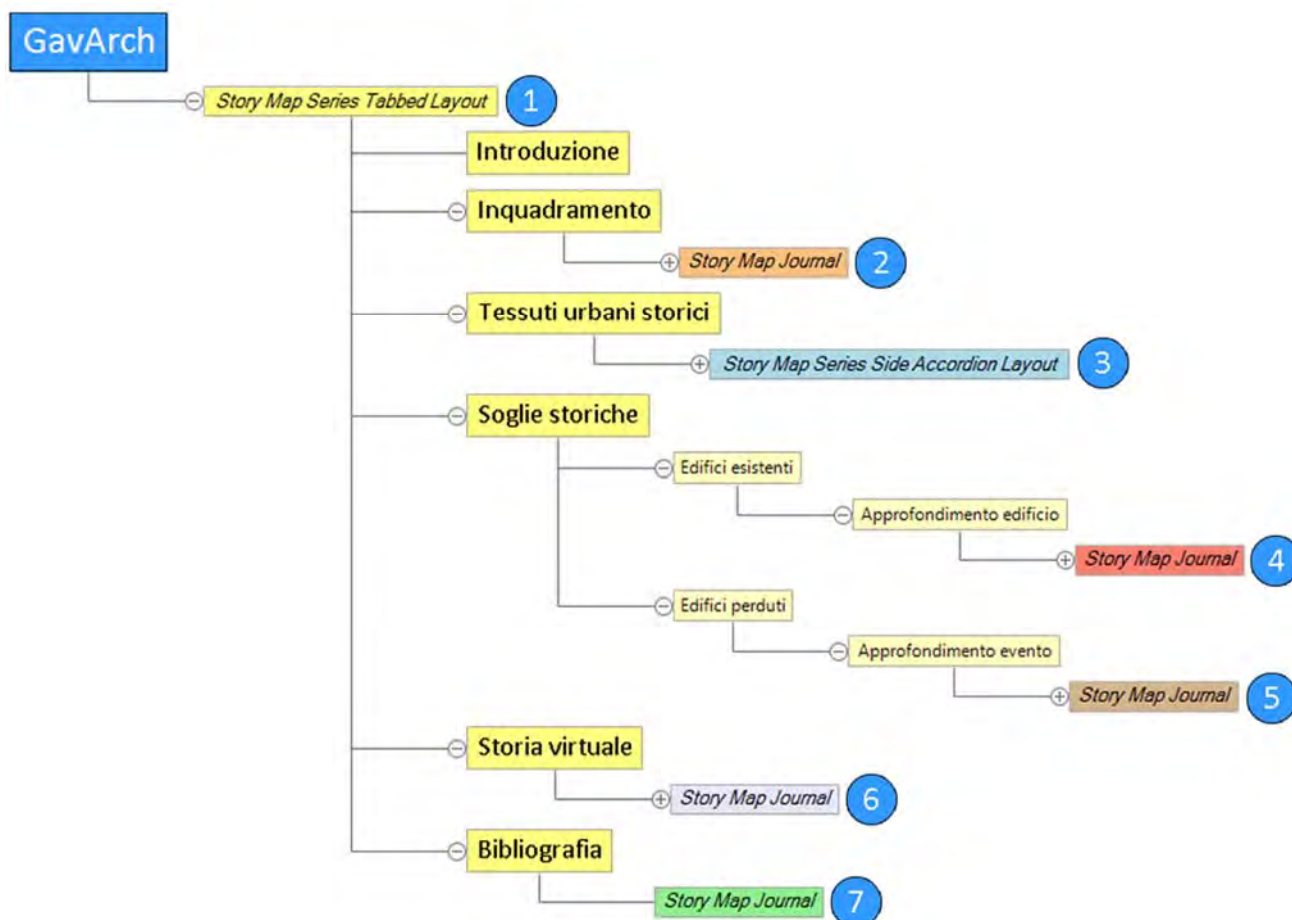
GavArch

Story Map Series Tabbed Layout 1

Introduzione

Inquadramento

Story Map Journal 2

Tessuti urbani storici

Story Map Series Side Accordion Layout 3

Soglie storiche

Edifici esistenti

Approfondimento edificio

Story Map Journal 4

Edifici perduti

Approfondimento evento

Story Map Journal 5

Storia virtuale

Story Map Journal 6

Bibliografia

Story Map Journal 7